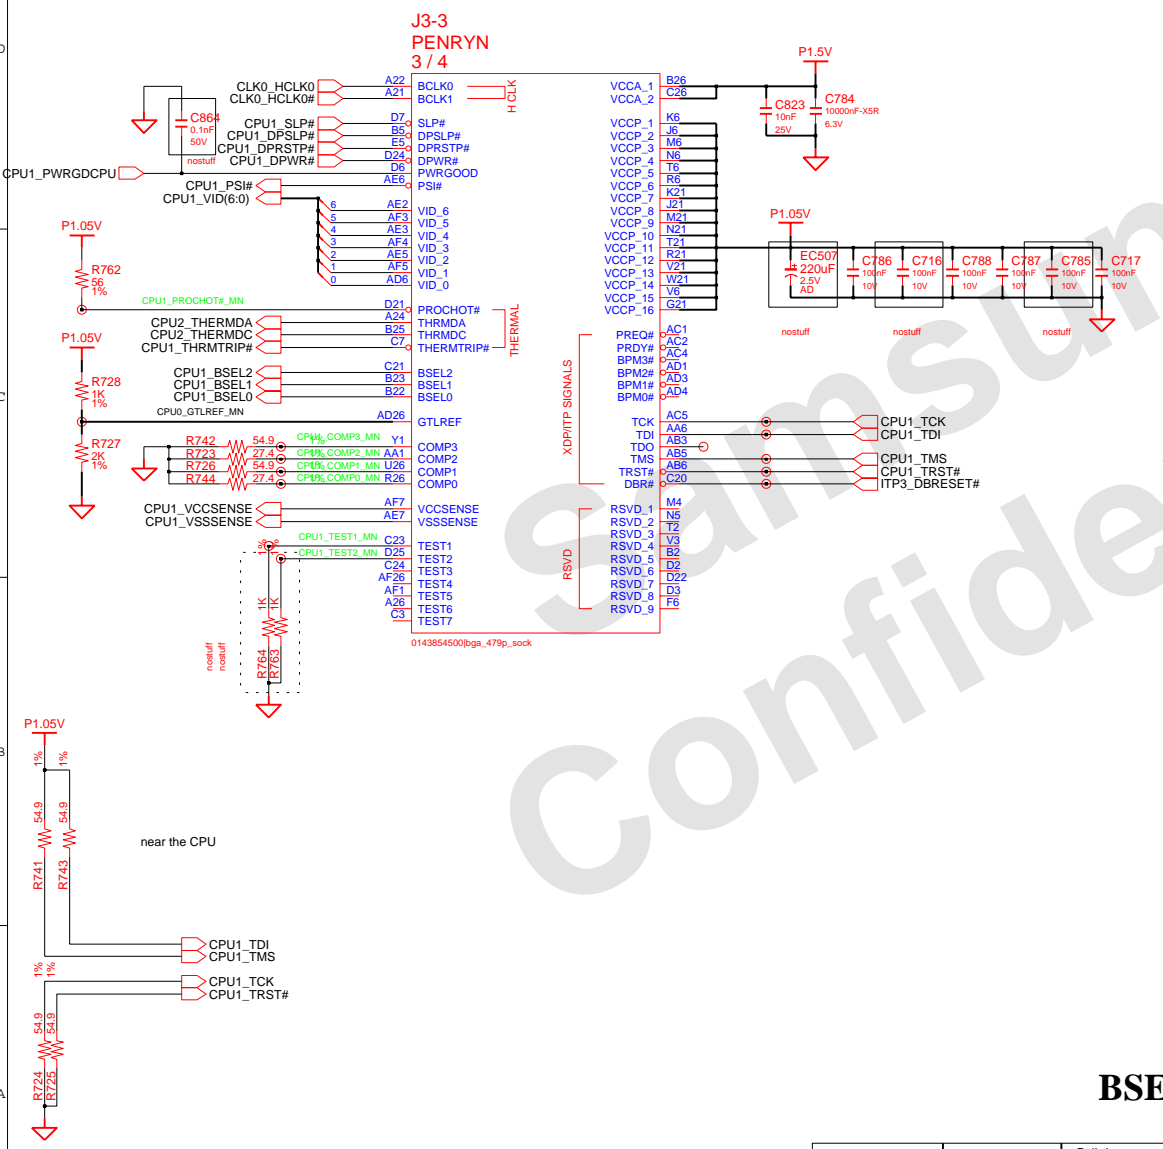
J3-3
PENRYN
3 / 4

CLK0_HCLK0
CLK0_HCLK0#
A22
A21
BCLK0
BCLK1
H CLK
C864
0.1nF
50V
nostuff
CPU1_SLP#
CPU1_DPSLP#
CPU1_DPRSTP#
CPU1_DPWR#
D7
B5
E5
D24
SLP#
DPSLP#
DPRSTP#
DPWR#
CPU1_PWRGDCPU
D6
PWRGOOD
AE6
PSI#
CPU1_PSI#
CPU1_VID(6:0)
6
5
4
3
2
1
0
AE2
AF3
AE3
AF4
AE5
AF5
AD6
VID_6
VID_5
VID_4
VID_3
VID_2
VID_1
VID_0
P1.05V
R762
56
1%
CPU1_PROCHOT#_MN
D21
PROCHOT#
CPU2_THERMDA
CPU2_THERMDC
CPU1_THRMTRIP#
A24
B25
C7
THRMDA
THRMDC
THERMTRIP#
THERMAL
P1.05V
R728
1K
1%
CPU1_BSEL2
CPU1_BSEL1
CPU1_BSEL0
C21
B23
B22
BSEL2
BSEL1
BSEL0
CPU0_GTLREF_MN
AD26
GTLREF
R727
2K
1%
R742
R723
R726
R744
54.9
27.4
54.9
27.4
CPU1_COMP3_MN
CPU1_COMP2_MN
CPU1_COMP1_MN
CPU1_COMP0_MN
1%
1%
1%
1%
Y1
AA1
U26
R26
COMP3
COMP2
COMP1
COMP0
CPU1_VCCSENSE
CPU1_VSSSENSE
AF7
AE7
VCCSENSE
VSSSENSE
CPU1_TEST1_MN
CPU1_TEST2_MN
C23
D25
C24
AF26
AF1
A26
C3
TEST1
TEST2
TEST3
TEST4
TEST5
TEST6
TEST7
1%
1%
1K
1K
R764
R763
nostuff
nostuff
0143854500|bga_479p_sock
VCCA_1
VCCA_2
B26
C26
P1.5V
C823
10nF
25V
C784
10000nF-X5R
6.3V
VCCP_1
VCCP_2
VCCP_3
VCCP_4
VCCP_5
VCCP_6
VCCP_7
VCCP_8
VCCP_9
VCCP_10
VCCP_11
VCCP_12
VCCP_13
VCCP_14
VCCP_15
VCCP_16
K6
J6
M6
N6
T6
R6
K21
J21
M21
N21
T21
R21
V21
W21
V6
G21
P1.05V
EC507
220uF
2.5V
AD
C786
100nF
10V
C716
100nF
10V
C788
100nF
10V
C787
100nF
10V
C785
100nF
10V
C717
100nF
10V
nostuff
nostuff
nostuff
XDP/ITP SIGNALS
PREQ#
PRDY#
BPM3#
BPM2#
BPM1#
BPM0#
AC1
AC2
AC4
AD1
AD3
AD4
TCK
TDI
TDO
TMS
TRST#
DBR#
AC5
AA6
AB3
AB5
AB6
C20
CPU1_TCK
CPU1_TDI
CPU1_TMS
CPU1_TRST#
ITP3_DBRESET#
RSVD
RSVD_1
RSVD_2
RSVD_3
RSVD_4
RSVD_5
RSVD_6
RSVD_7
RSVD_8
RSVD_9
M4
N5
T2
V3
B2
D2
D22
D3
F6
P1.05V
1%
1%
54.9
54.9
R741
R743
near the CPU
CPU1_TDI
CPU1_TMS
1%
1%
CPU1_TCK
CPU1_TRST#
54.9
54.9
R724
R725
Samsung Confidential
BSE